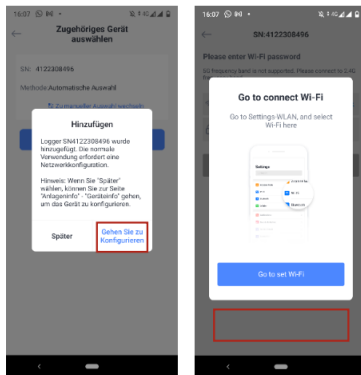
16:07

Zugehöriges Gerät auswählen

SN: 4122308496

Methode: Automatische Auswahl

Zu manueller Auswahl wechseln

Hinzufügen

Logger SN4122308496 wurde hinzugefügt. Die normale Verwendung erfordert eine Netzwerkkonfiguration.

Hinweis: Wenn Sie "Später" wählen, können Sie zur Seite "Anlageninfo" - "Geräteinfo" gehen, um das Gerät zu konfigurieren.

Später

Gehen Sie zu Konfigurieren

16:07

SN:4122308496

Please enter Wi-Fi password

5G frequency band is not supported. Please connect to 2.4G

Go to connect Wi-Fi

Go to Settings-WLAN, and select Wi-Fi here

Settings

Go to set Wi-Fi